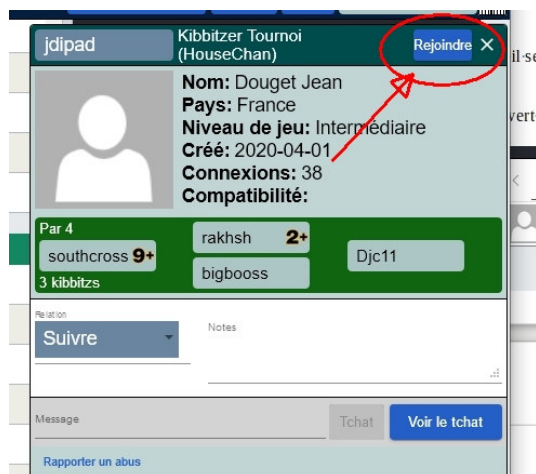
jdipad

Kibbitzer Tournoi (HouseChan)

Rejoindre ×

il·se

verte

Nom: Douget Jean
Pays: France
Niveau de jeu: Intermédiaire
Créé: 2020-04-01
Connexions: 38
Compatibilité:

Par 4

southcross 9+

3 kibbitzs

rakhsh 2+

bigbooss

Djc11

Relation

Suivre

Notes

Message

Tchat

Voir le tchat

Rapporter un abus